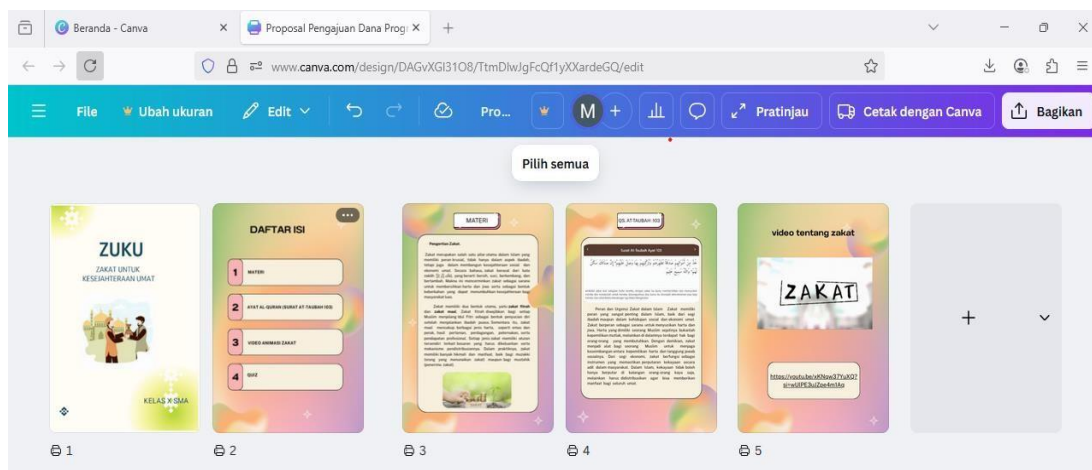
Beranda - Canva
Proposal Pengajuan Dana Progi
www.canva.com/design/DAGvXGI31O8/TtmDlwJgFcQf1yXXardeGQ/edit

File
Ubah ukuran
Edit
Pro...
M
Pratinjau
Cetak dengan Canva
Bagikan

Pilih semua

ZUKU
ZAKAT UNTUK KESEJAHTERAAN UMAT
KELAS X SMA

DAFTAR ISI
1 MATERI
2 AYAT AL QURAN (SURAT AT TAUBAH 103)
3 VIDEO ANIMASI ZAKAT
4 QUIZ

MATERI
Pengertian Zakat
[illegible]

QS. AT-TAUBAH 103
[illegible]

video tentang zakat
ZAKAT
https://youtu.be/sKNqw37YuXO?si=wUPE3ujZoe4m1Aq

1
2
3
4
5